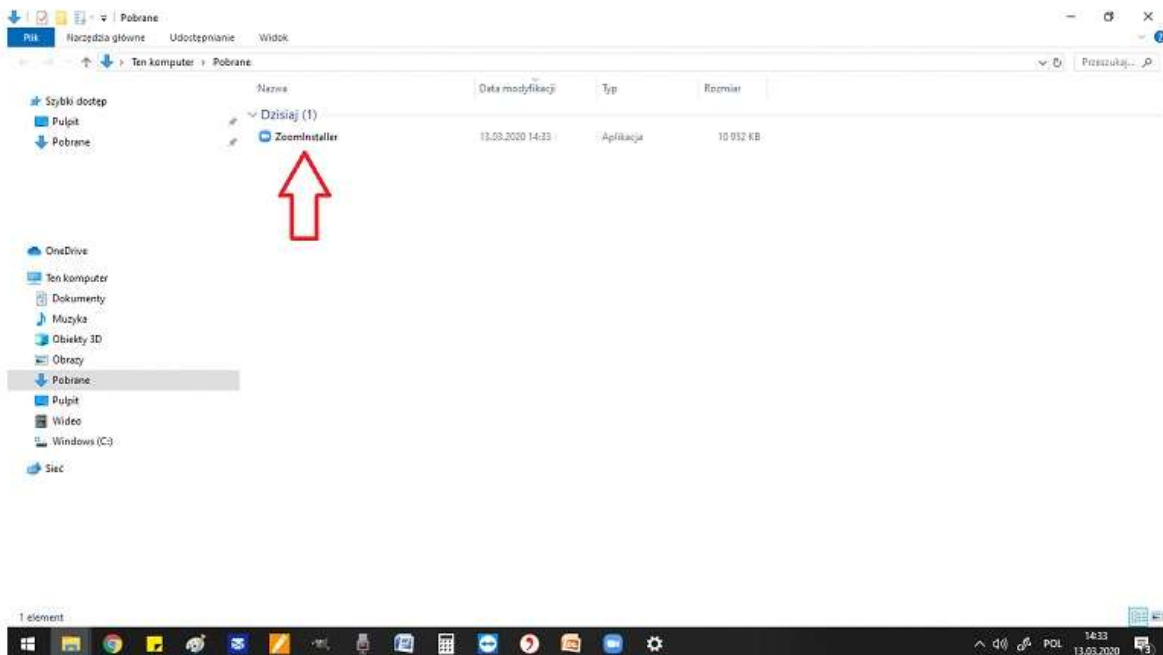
Pobrane

Plik Narzędzia główne Udostępnianie Widok

Ten komputer › Pobrane

Przeszukaj...

Szybki dostęp
Pulpit
Pobrane

OneDrive

Ten komputer
Dokumenty
Muzyka
Obiekty 3D
Obrazy
Pobrane
Pulpit
Wideo
Windows (C:)

Sieć

| Nazwa | Data modyfikacji | Typ | Rozmiar |
|---|---|---|---|
| Dzisiaj (1) | | | |
| ZoomInstaller | 13.03.2020 14:33 | Aplikacja | 10 932 KB |

1 element

POL 14:33 13.03.2020